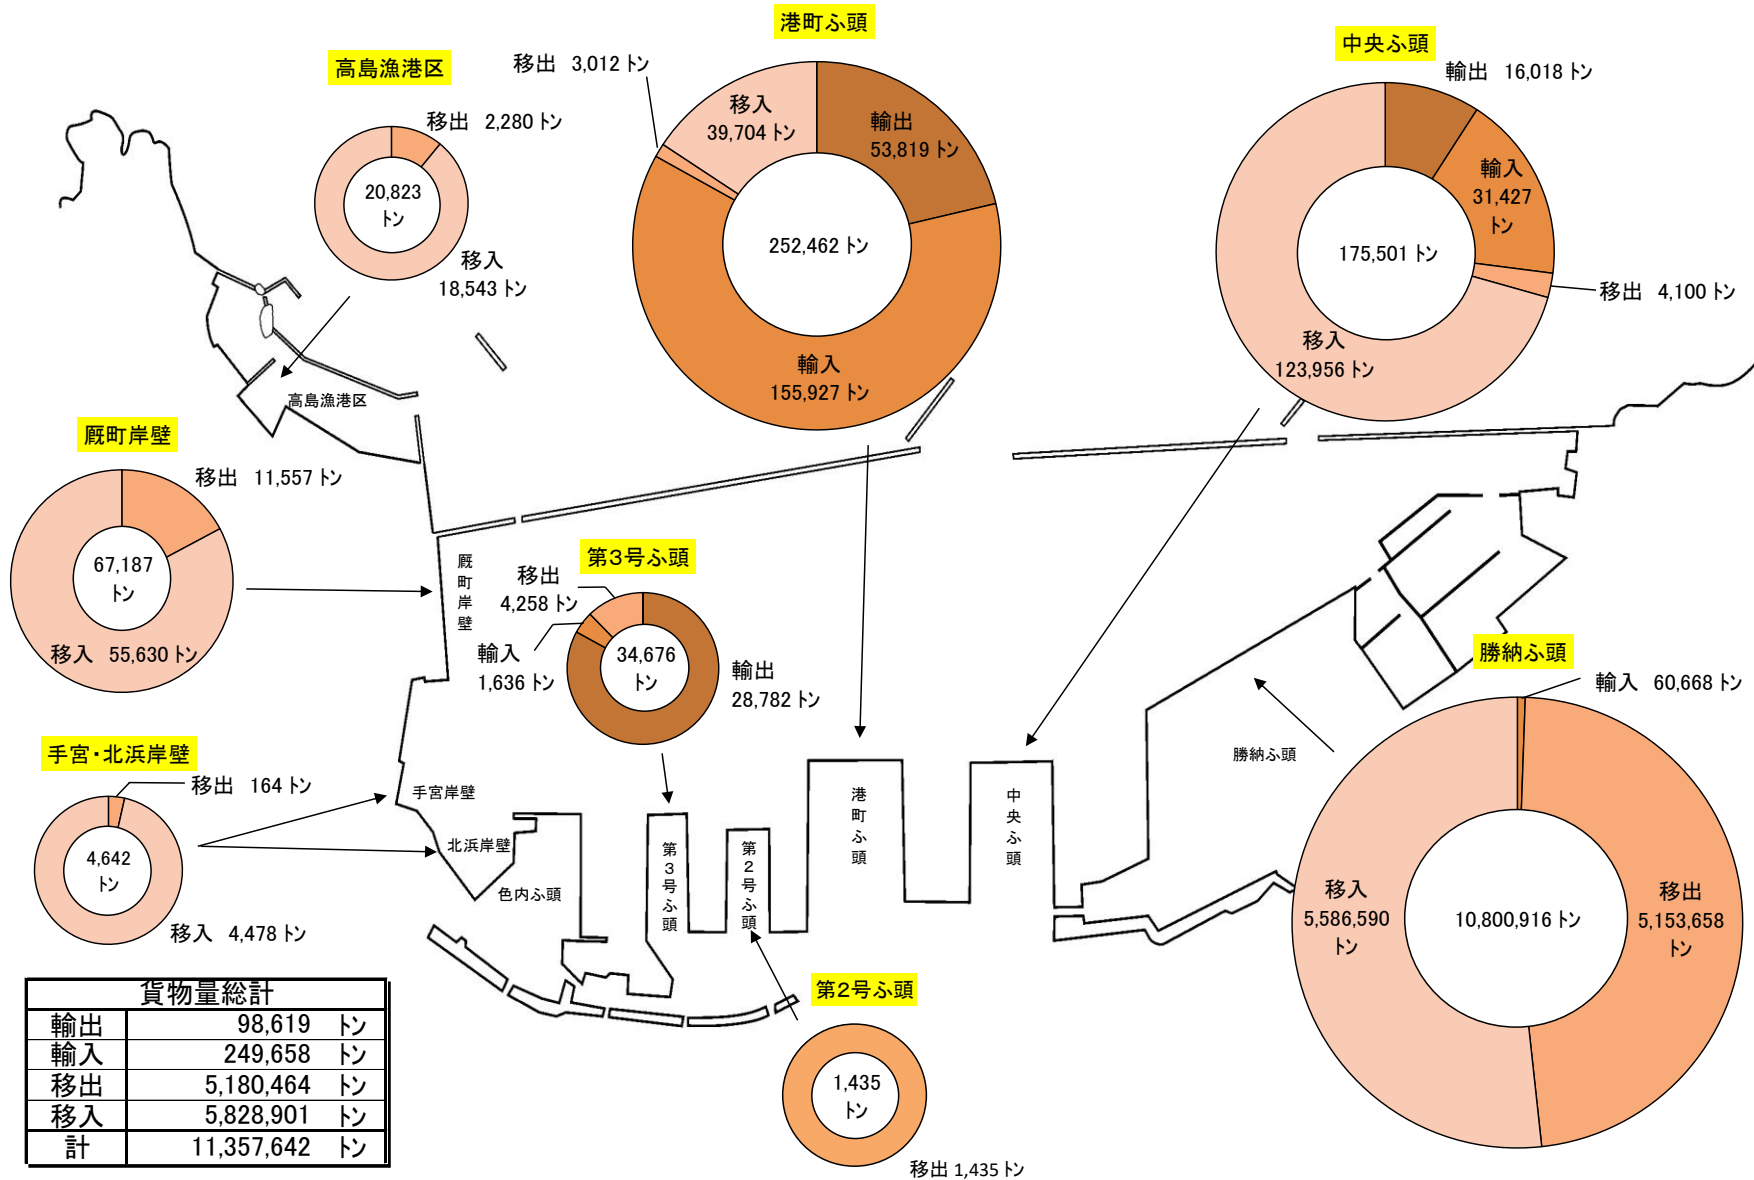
港町ふ頭
移出 3,012 トン
移入 39,704 トン
輸出 53,819 トン
252,462 トン
輸入 155,927 トン

中央ふ頭
輸出 16,018 トン
輸入 31,427 トン
175,501 トン
移出 4,100 トン
移入 123,956 トン

高島漁港区
移出 2,280 トン
20,823 トン
移入 18,543 トン

高島漁港区

厩町岸壁
移出 11,557 トン
67,187 トン
移入 55,630 トン

厩町岸壁

第3号ふ頭
移出 4,258 トン
輸入 1,636 トン
34,676 トン
輸出 28,782 トン

手宮・北浜岸壁
移出 164 トン
4,642 トン
移入 4,478 トン

手宮岸壁
北浜岸壁
色内ふ頭
第3号ふ頭
第2号ふ頭
港町ふ頭
中央ふ頭
勝納ふ頭

勝納ふ頭
輸入 60,668 トン
移入 5,586,590 トン
10,800,916 トン
移出 5,153,658 トン

第2号ふ頭
1,435 トン
移出 1,435 トン

| 貨物量総計 | | |
|---|---|---|
| 輸出 | 98,619 | トン |
| 輸入 | 249,658 | トン |
| 移出 | 5,180,464 | トン |
| 移入 | 5,828,901 | トン |
| 計 | 11,357,642 | トン |